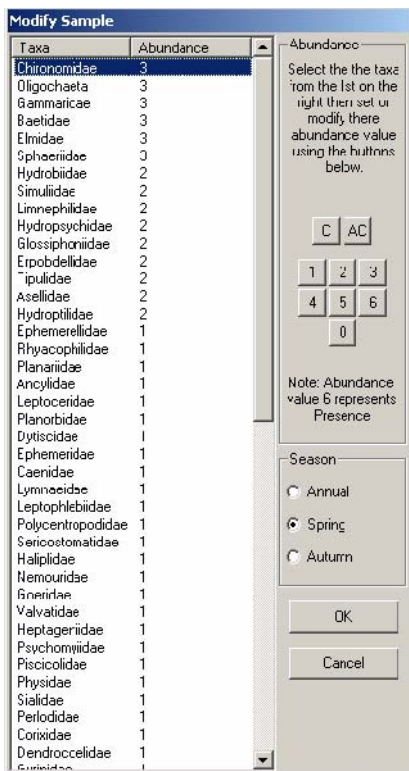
Modify Sample

| Taxa | Abundance |
|---|---|
| Chironomidae | 3 |
| Oligochaeta | 3 |
| Gammaricae | 3 |
| Baetidae | 3 |
| Elmidae | 3 |
| Sphaeriidae | 3 |
| Hydrobiidae | 2 |
| Simuliidae | 2 |
| Limnephilidae | 2 |
| Hydropsychidae | 2 |
| Glossiphoniidae | 2 |
| Erpobdellidae | 2 |
| Tipulidae | 2 |
| Asellidae | 2 |
| Hydroptilidae | 2 |
| Ephemerellidae | 1 |
| Rhyacophilidae | 1 |
| Planariidae | 1 |
| Ancylidae | 1 |
| Leptoceridae | 1 |
| Planorbidae | 1 |
| Dytiscidae | 1 |
| Ephemeridae | 1 |
| Caenidae | 1 |
| Lymnaeidae | 1 |
| Leptophlebiidae | 1 |
| Polycentropodidae | 1 |
| Sericostomatidae | 1 |
| Haliplidae | 1 |
| Nemouridae | 1 |
| Goeridae | 1 |
| Valvatidae | 1 |
| Heptageriidae | 1 |
| Psychomyiidae | 1 |
| Piscicolidae | 1 |
| Physidae | 1 |
| Sialidae | 1 |
| Perlodidae | 1 |
| Corixidae | 1 |
| Dendroccelidae | 1 |
| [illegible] | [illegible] |

Abundance

Select the the taxa from the lst on the right then set or modify there abundance value using the buttons below.

C AC

1 2 3
4 5 6
0

Note: Abundance value 6 represents Presence

Season

Annual

Spring

Autumn

OK

Cancel